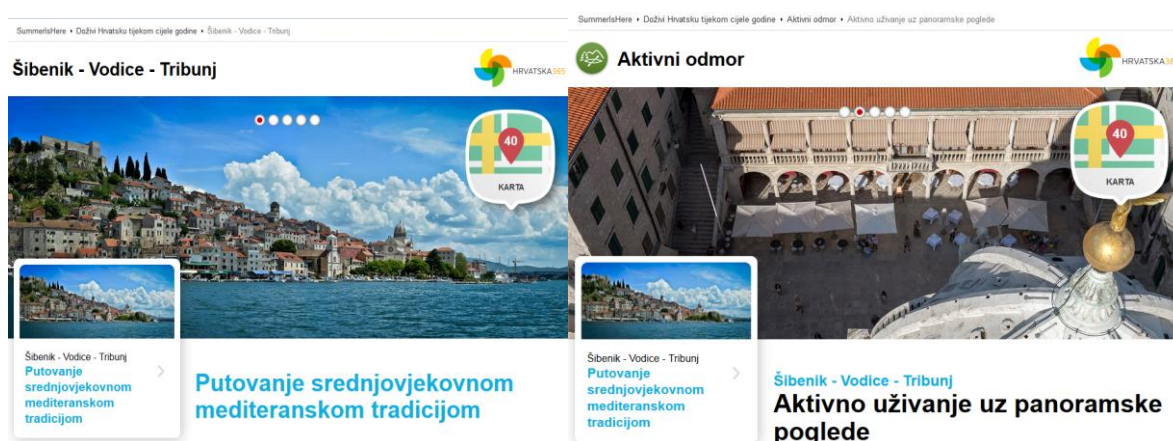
SummerIsHere • Doživi Hrvatsku tijekom cijele godine • Šibenik - Vodice - Tribunj

Šibenik - Vodice - Tribunj

HRVATSKA365

40

KARTA

Šibenik - Vodice - Tribunj
Putovanje srednjovjekovnom mediteranskom tradicijom

Putovanje srednjovjekovnom mediteranskom tradicijom

SummerIsHere • Doživi Hrvatsku tijekom cijele godine • Aktivni odmor • Aktivno uživanje uz panoramske poglede

Aktivni odmor

HRVATSKA36

40

KARTA

Šibenik - Vodice - Tribunj
Putovanje srednjovjekovnom mediteranskom tradicijom

Šibenik - Vodice - Tribunj
Aktivno uživanje uz panoramske poglede